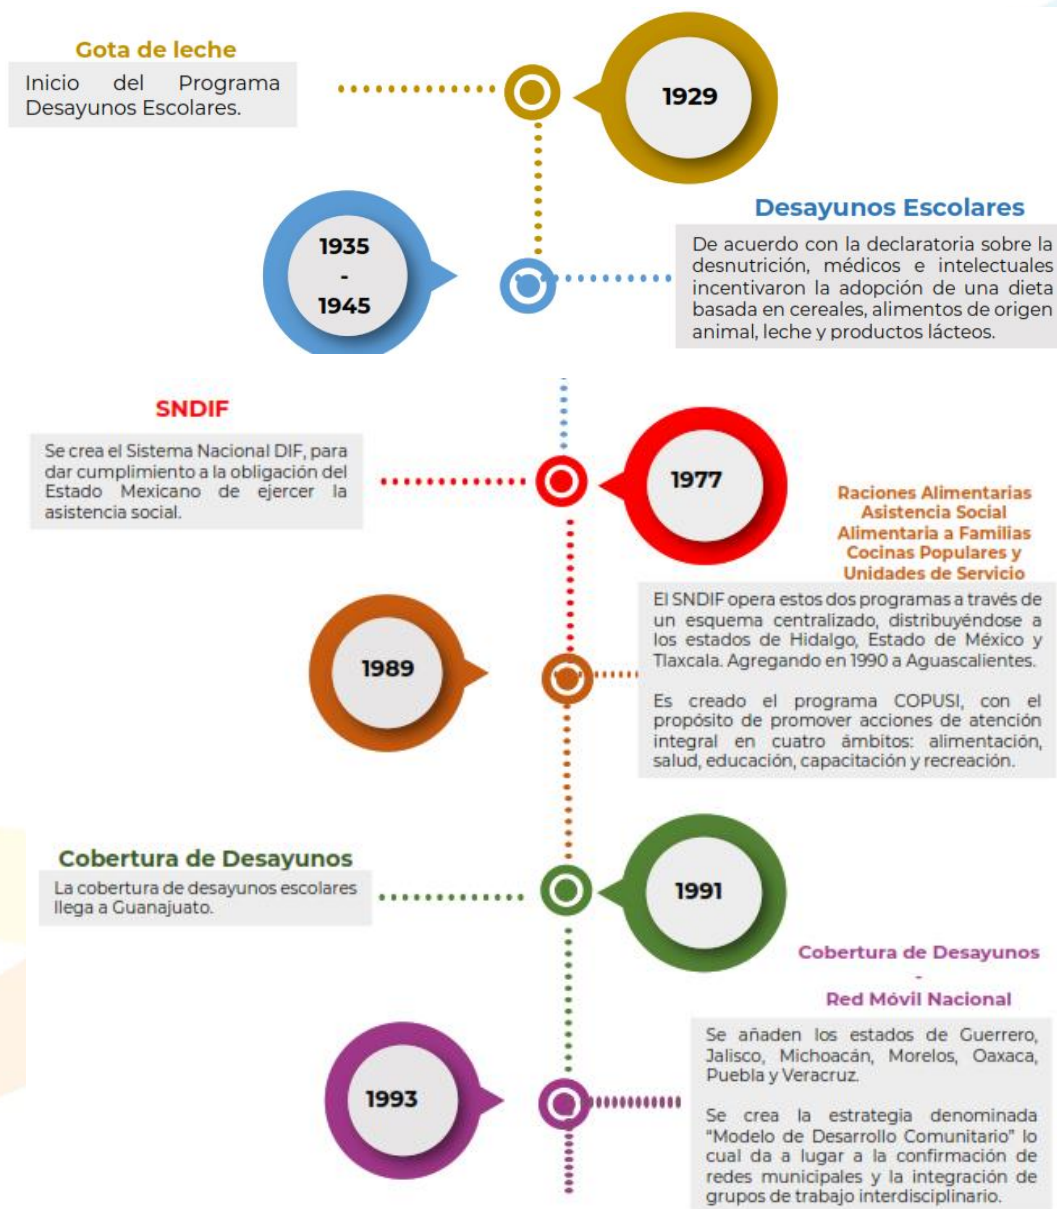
Gota de leche

Inicio del Programa Desayunos Escolares.

1929

Desayunos Escolares

1935 - 1945

De acuerdo con la declaratoria sobre la desnutrición, médicos e intelectuales incentivaron la adopción de una dieta basada en cereales, alimentos de origen animal, leche y productos lácteos.

SNDIF

Se crea el Sistema Nacional DIF, para dar cumplimiento a la obligación del Estado Mexicano de ejercer la asistencia social.

1977

Raciones Alimentarias
Asistencia Social Alimentaria a Familias
Cocinas Populares y Unidades de Servicio

1989

El SNDIF opera estos dos programas a través de un esquema centralizado, distribuyéndose a los estados de Hidalgo, Estado de México y Tlaxcala. Agregando en 1990 a Aguascalientes.

Es creado el programa COPUSI, con el propósito de promover acciones de atención integral en cuatro ámbitos: alimentación, salud, educación, capacitación y recreación.

Cobertura de Desayunos

La cobertura de desayunos escolares llega a Guanajuato.

1991

Cobertura de Desayunos
-
Red Móvil Nacional

1993

Se añaden los estados de Guerrero, Jalisco, Michoacán, Morelos, Oaxaca, Puebla y Veracruz.

Se crea la estrategia denominada "Modelo de Desarrollo Comunitario" lo cual da a lugar a la confirmación de redes municipales y la integración de grupos de trabajo interdisciplinario.